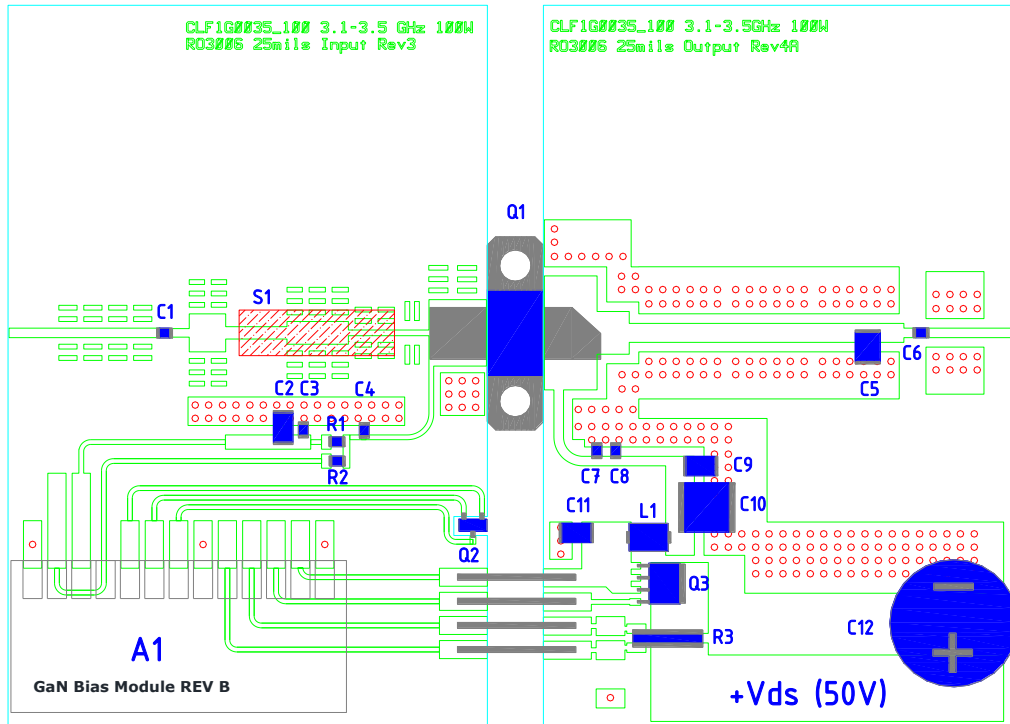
CLF1G0035_100 3.1-3.5 GHz 100W
RO3006 25mils Input Rev3

CLF1G0035_100 3.1-3.5GHz 100W
RO3006 25mils Output Rev4A

Q1

C1

S1

C6

C5

C2 C3

C4

R1

R2

C7 C8

C9

C10

C11

L1

Q2

Q3

A1

GaN Bias Module REV B

R3

C12

−

+

+Vds (50V)